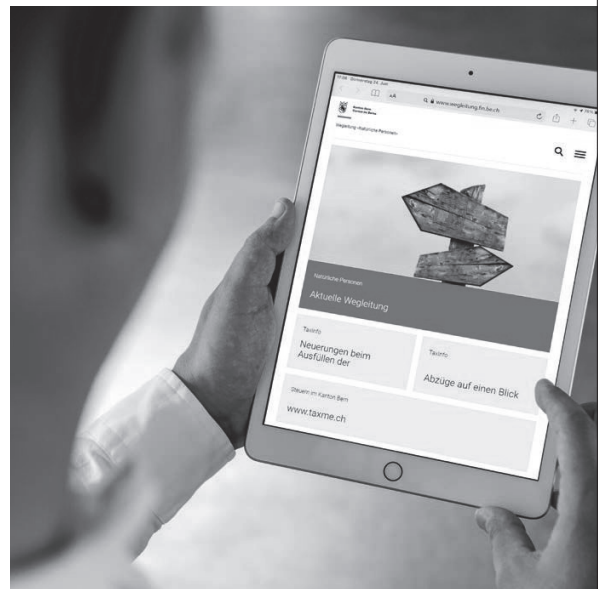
17:08 Donnerstag 24. Juni

AA

www.wegleitung.fin.be.ch

Kanton Bern
Canton de Berne

Wegleitung natürliche Personen

Natürliche Personen

Aktuelle Wegleitung

TaxInfo

Neuerungen beim Ausfüllen der

TaxInfo

Abzüge auf einen Blick

Steuern im Kanton Bern

www.taxme.ch